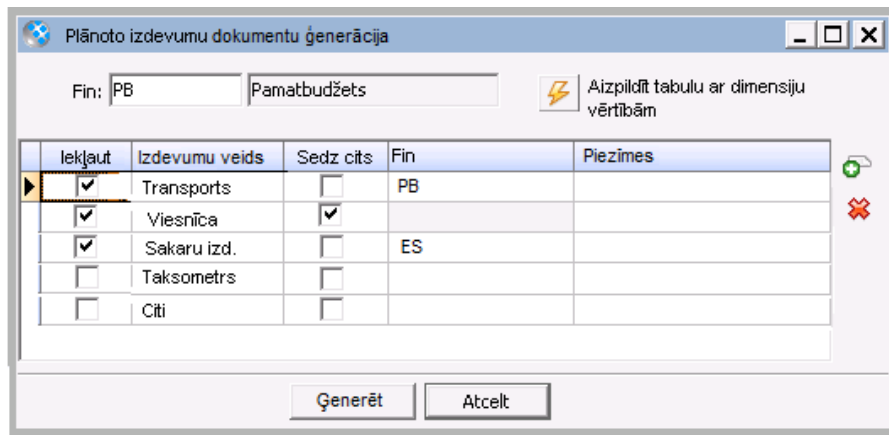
Plānoto izdevumu dokumentu ģenerācija

Fin: PB Pamatbudžets

Aizpildīt tabulu ar dimensiju vērtībām

| Iekļaut | Izdevumu veids | Sedz cits | Fin | Piezīmes |
|---|---|---|---|---|
| ☑ | Transports | ☐ | PB | |
| ☑ | Viesnīca | ☑ | | |
| ☑ | Sakaru izd. | ☐ | ES | |
| ☐ | Taksometrs | ☐ | | |
| ☐ | Citi | ☐ | | |

Ģenerēt Atcelt